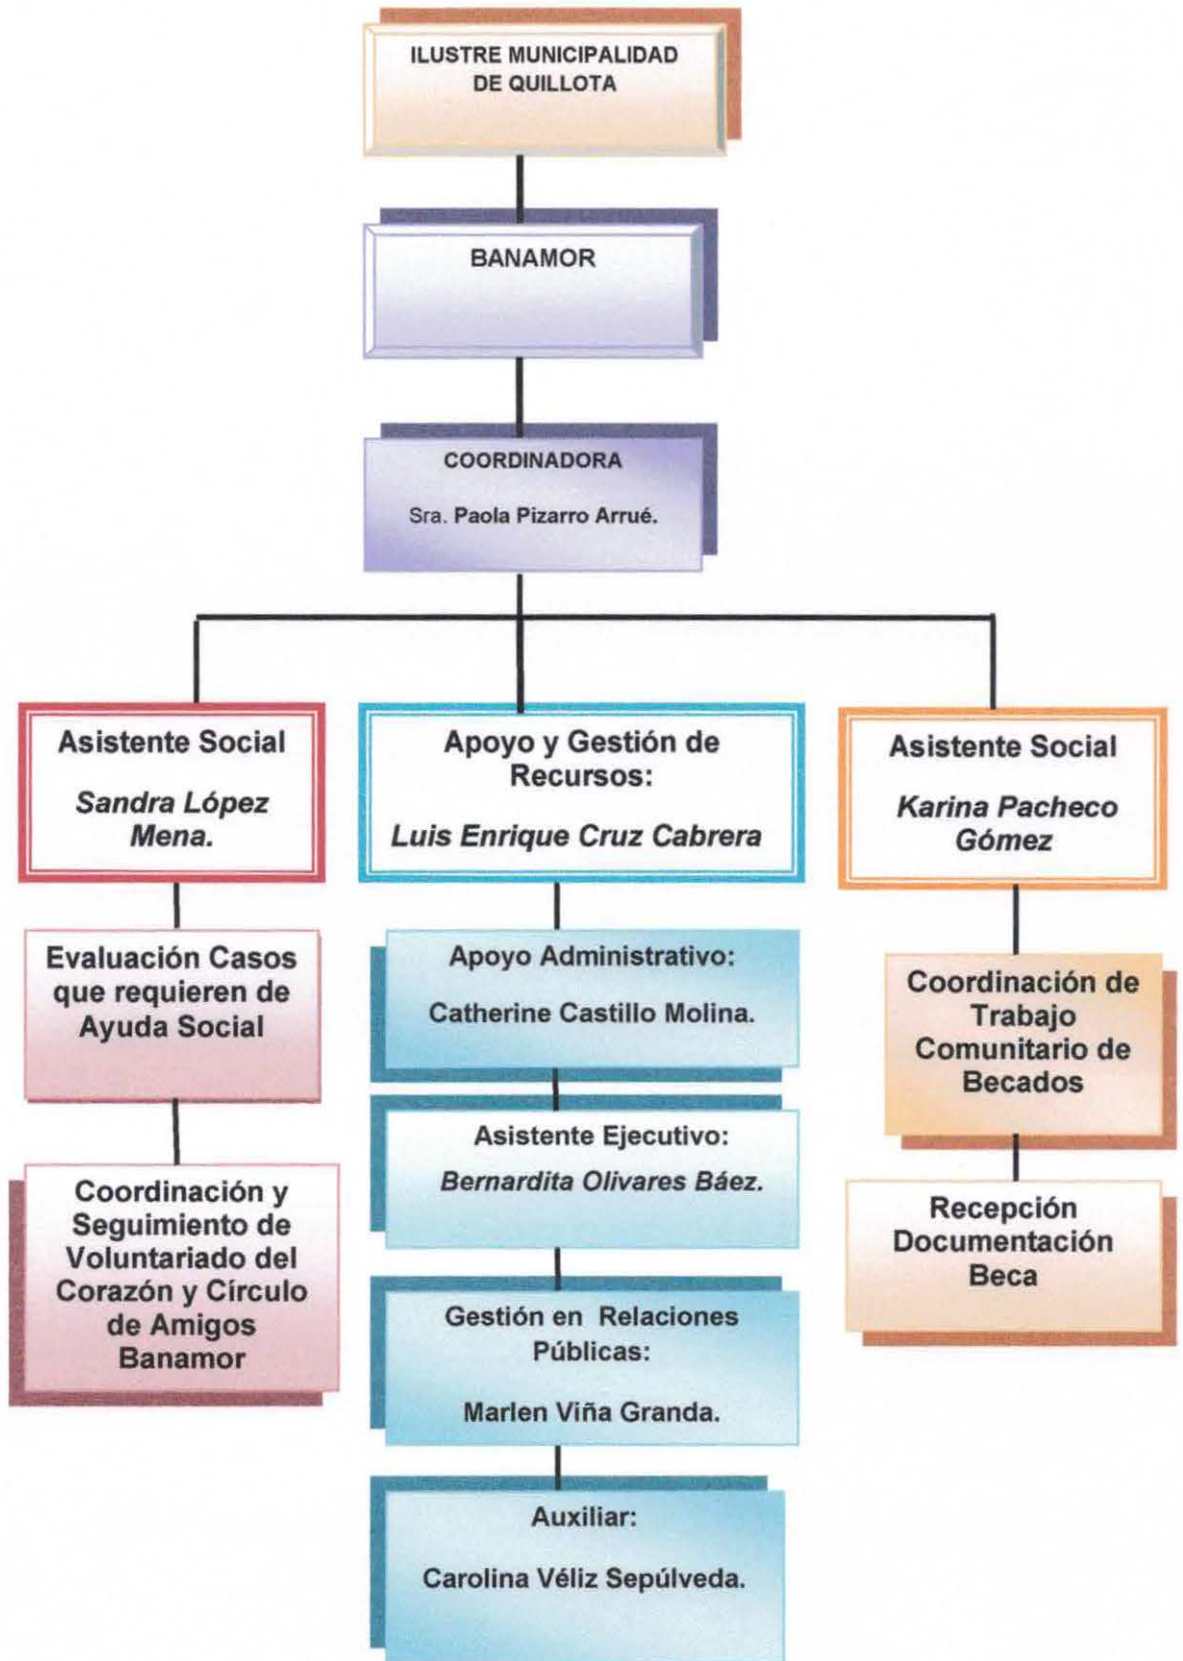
ILUSTRE MUNICIPALIDAD DE QUILLOTA

BANAMOR

COORDINADORA

Sra. Paola Pizarro Arrué.

Asistente Social

Sandra López Mena.

Evaluación Casos que requieren de Ayuda Social

Coordinación y Seguimiento de Voluntariado del Corazón y Círculo de Amigos Banamor

Apoyo y Gestión de Recursos:

Luis Enrique Cruz Cabrera

Apoyo Administrativo:

Catherine Castillo Molina.

Asistente Ejecutivo:

Bernardita Olivares Báez.

Gestión en Relaciones Públicas:

Marlen Viña Granda.

Auxiliar:

Carolina Véliz Sepúlveda.

Asistente Social

Karina Pacheco Gómez

Coordinación de Trabajo Comunitario de Becados

Recepción Documentación Beca